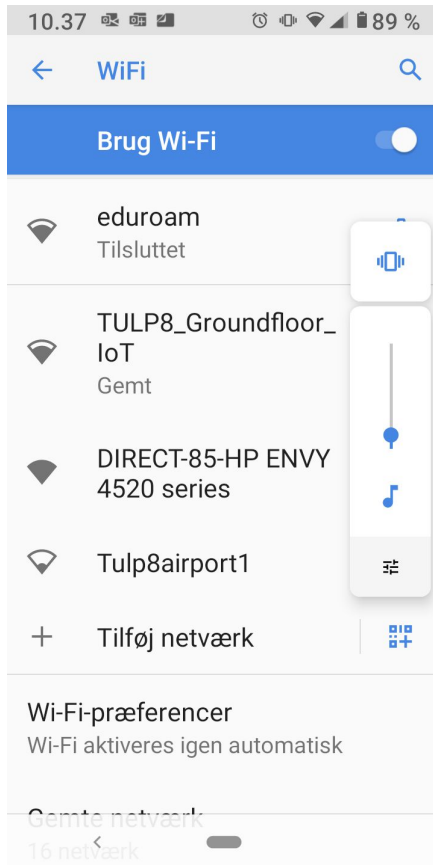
10.37 89 %

WiFi

Brug Wi-Fi

eduroam
Tilsluttet

TULP8_Groundfloor_IoT
Gemt

DIRECT-85-HP ENVY 4520 series

Tulp8airport1

Tilføj netværk

Wi-Fi-præferencer
Wi-Fi aktiveres igen automatisk

Gemte netværk
16 netværk